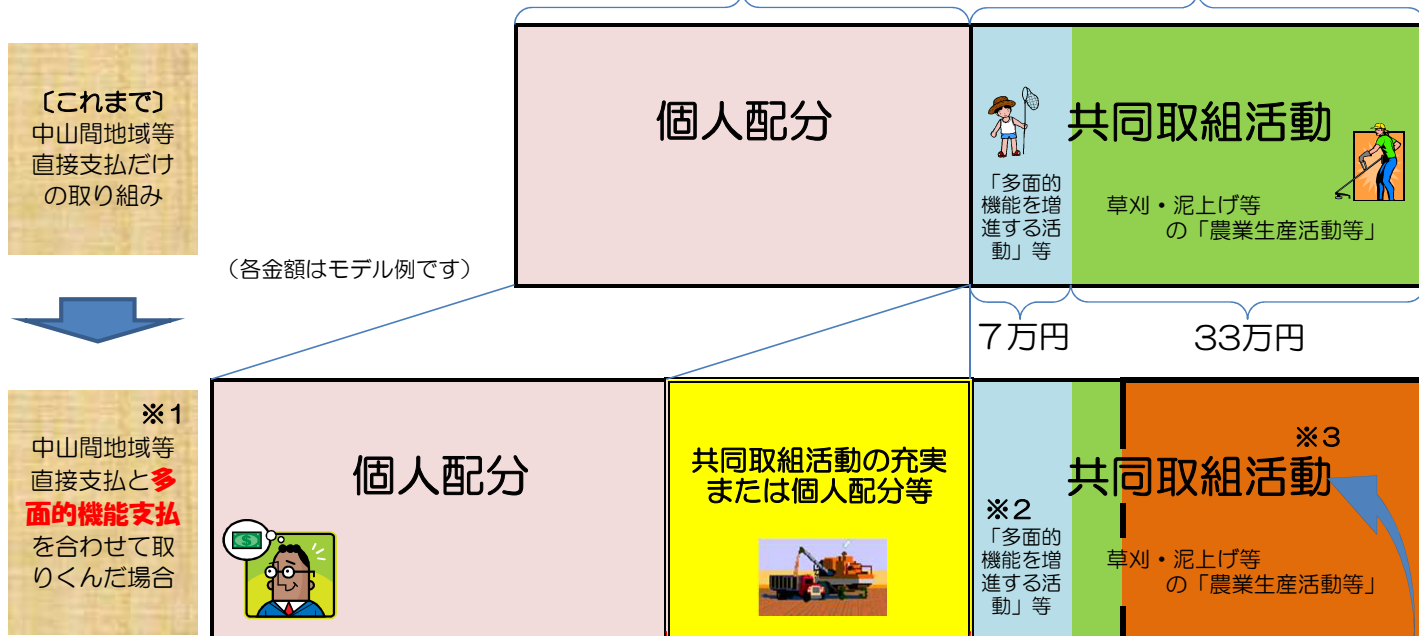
〔これまで〕
中山間地域等直接支払だけの取り組み

個人配分

共同取組活動

「多面的機能を増進する活動」等

草刈・泥上げ等の「農業生産活動等」

（各金額はモデル例です）

７万円

33万円

※1
中山間地域等直接支払と多面的機能支払を合わせて取りくんだ場合

個人配分

共同取組活動の充実または個人配分等

※２
「多面的機能を増進する活動」等

共同取組活動

※３

草刈・泥上げ等の「農業生産活動等」